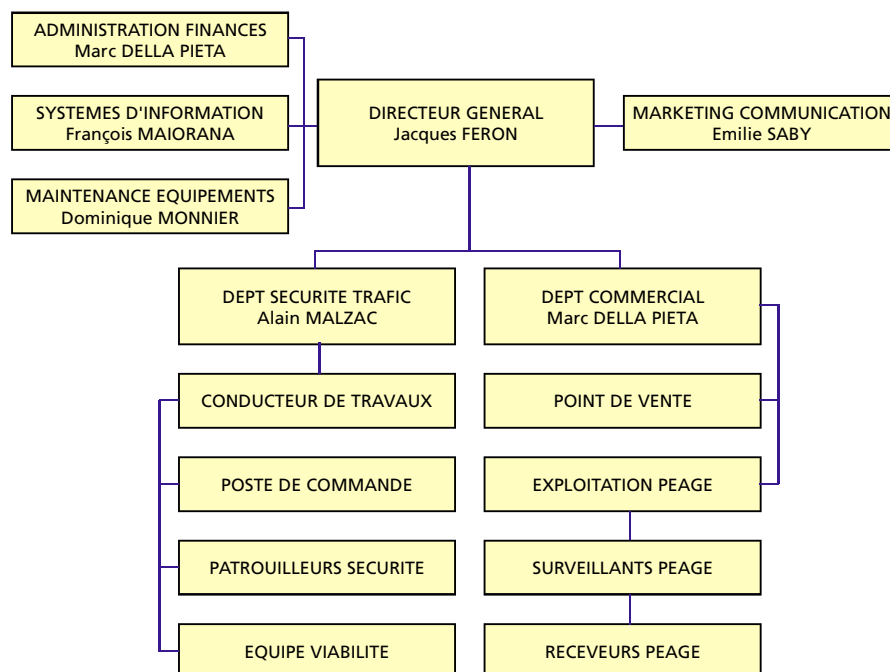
ADMINISTRATION FINANCES
Marc DELLA PIETA

SYSTEMES D'INFORMATION
François MAIORANA

MAINTENANCE EQUIPEMENTS
Dominique MONNIER

DIRECTEUR GENERAL
Jacques FERON

MARKETING COMMUNICATION
Emilie SABY

DEPT SECURITE TRAFIC
Alain MALZAC

DEPT COMMERCIAL
Marc DELLA PIETA

CONDUCTEUR DE TRAVAUX

POSTE DE COMMANDE

PATROUILLEURS SECURITE

EQUIPE VIABILITE

POINT DE VENTE

EXPLOITATION PEAGE

SURVEILLANTS PEAGE

RECEVEURS PEAGE